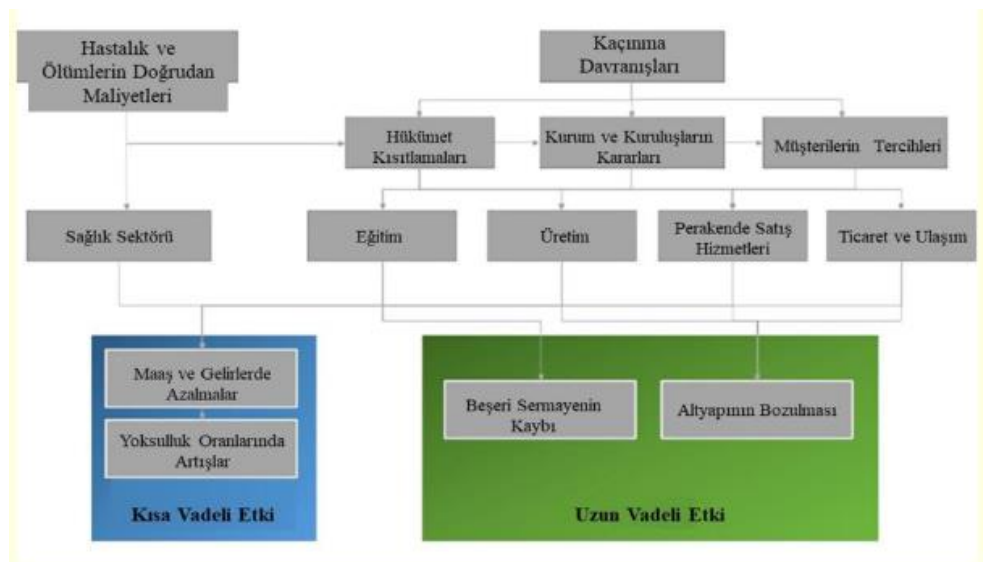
Hastalık ve Ölümlerin Doğrudan Maliyetleri

Kaçınma Davranışları

Hükümet Kısıtlamaları

Kurum ve Kuruluşların Kararları

Müşterilerin Tercihleri

Sağlık Sektörü

Eğitim

Üretim

Perakende Satış Hizmetleri

Ticaret ve Ulaşım

Maaş ve Gelirlerde Azalmalar

Yoksulluk Oranlarında Artışlar

Kısa Vadeli Etki

Beşeri Sermayenin Kaybı

Altyapının Bozulması

Uzun Vadeli Etki